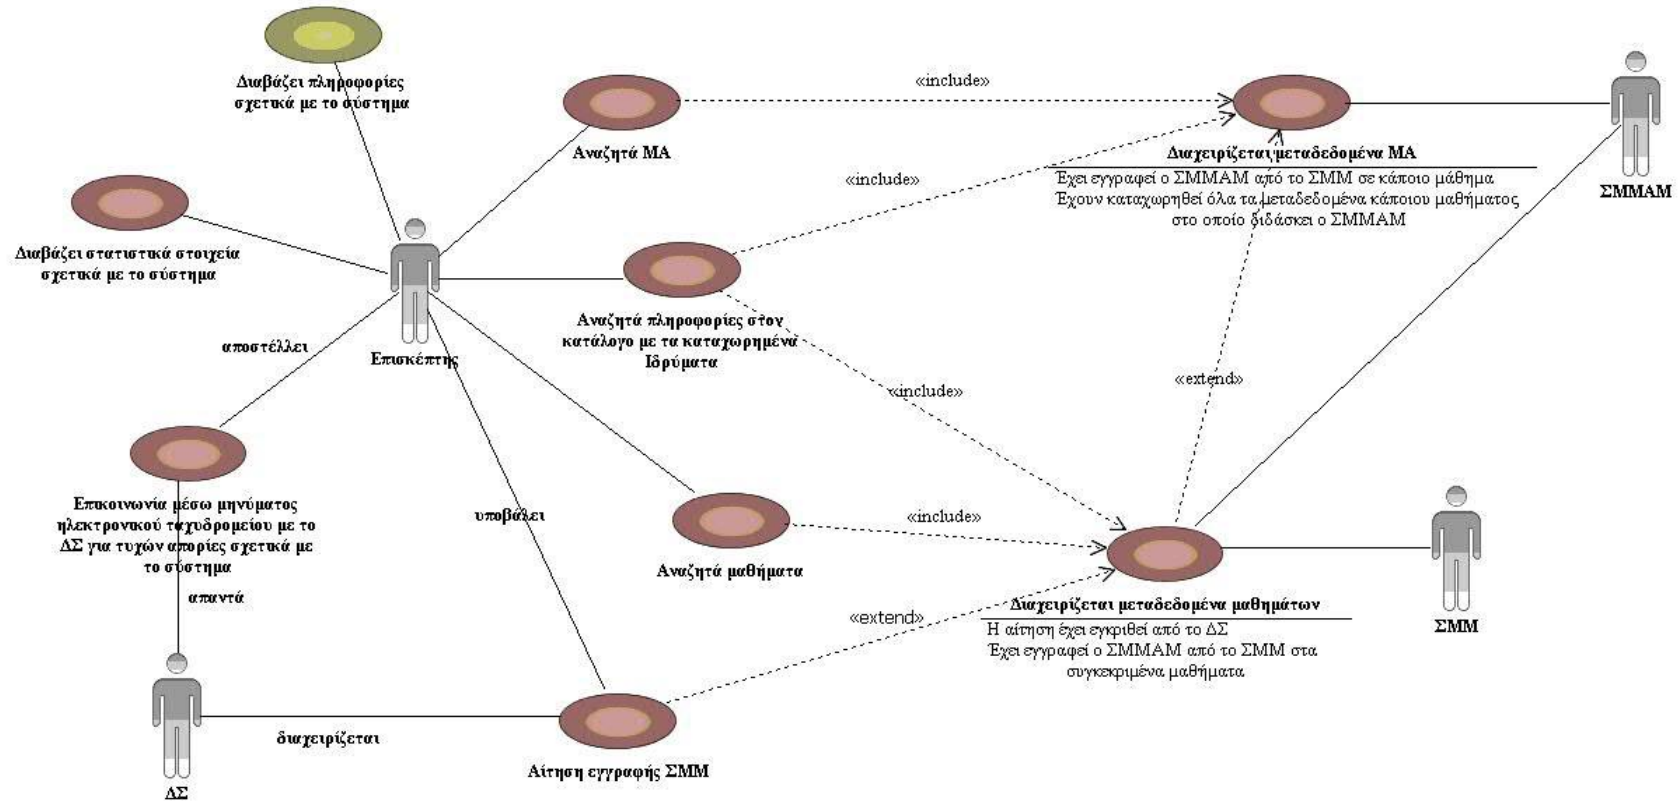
Διαβάζει πληροφορίες σχετικά με το σύστημα

«include»

Αναζητά ΜΑ

Διαχειρίζεται μεταδεδομένα ΜΑ

Έχει εγγραφεί ο ΣΜΜΑΜ από το ΣΜΜ σε κάποιο μάθημα
Έχουν καταχωρηθεί όλα τα μεταδεδομένα κάποιου μαθήματος στο οποίο διδάσκει ο ΣΜΜΑΜ

ΣΜΜΑΜ

«include»

Διαβάζει στατιστικά στοιχεία σχετικά με το σύστημα

Αναζητά πληροφορίες στον κατάλογο με τα καταχωρημένα Ιδρύματα

αποστέλλει

Επισκέπτης

«include»

«extend»

Επικοινωνία μέσω μηνύματος ηλεκτρονικού ταχυδρομείου με το ΔΣ για τυχόν απορίες σχετικά με το σύστημα

υποβάλει

Αναζητά μαθήματα

«include»

απαντά

Διαχειρίζεται μεταδεδομένα μαθημάτων

Η αίτηση έχει εγκριθεί από το ΔΣ
Έχει εγγραφεί ο ΣΜΜΑΜ από το ΣΜΜ στα συγκεκριμένα μαθήματα

«extend»

ΣΜΜ

διαχειρίζεται

Αίτηση εγγραφής ΣΜΜ

ΔΣ